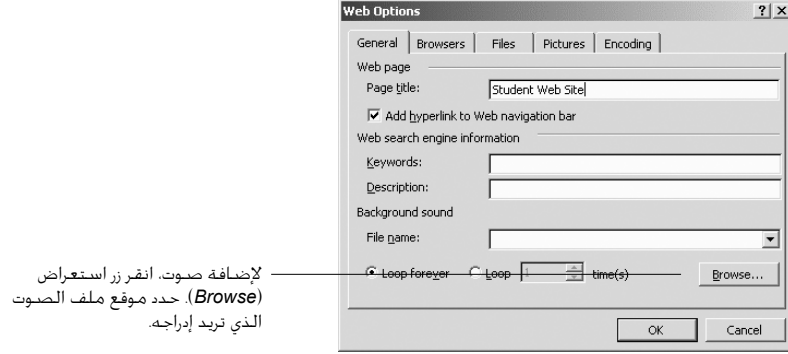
Web Options ? X

General | Browsers | Files | Pictures | Encoding

Web page

Page title: Student Web Site

☑ Add hyperlink to Web navigation bar

Web search engine information

Keywords:

Description:

Background sound

File name:

◉ Loop forever ○ Loop 1 time(s) Browse...

OK Cancel

لإضافة صوت، انقر زر استعراض (Browse). حدد موقع ملف الصوت الذي تريد إدراجه.